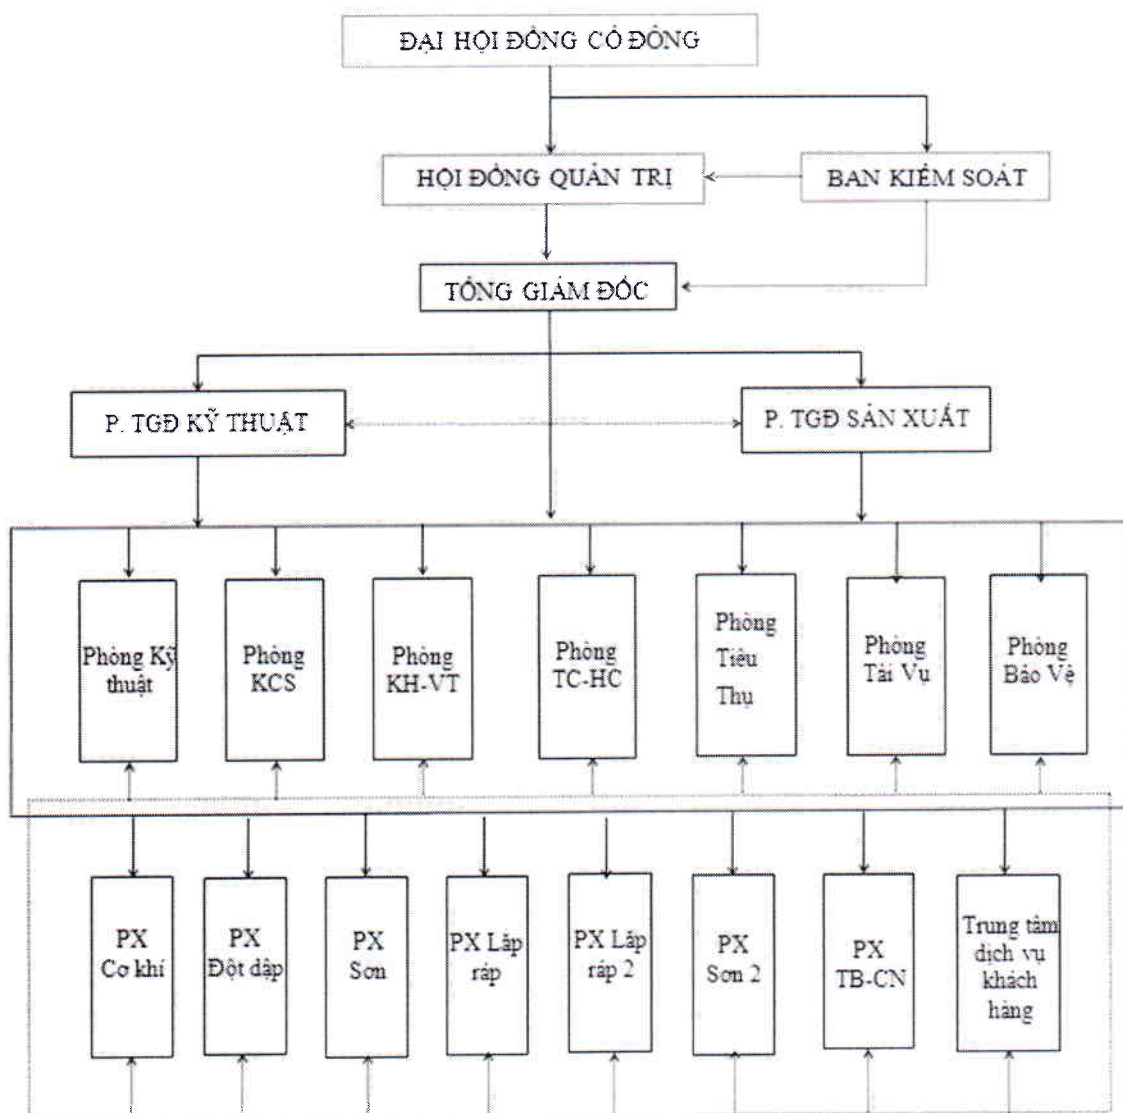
ĐẠI HỘI ĐỒNG CỔ ĐÔNG

HỘI ĐỒNG QUẢN TRỊ

BAN KIỂM SOÁT

TỔNG GIÁM ĐỐC

P. TGĐ KỸ THUẬT

P. TGĐ SẢN XUẤT

Phòng Kỹ thuật

Phòng KCS

Phòng KH-VT

Phòng TC-HC

Phòng Tiêu Thụ

Phòng Tài Vụ

Phòng Bảo Vệ

PX Cơ khí

PX Đột dập

PX Sơn

PX Lắp ráp

PX Lắp ráp 2

PX Sơn 2

PX TB-CN

Trung tâm dịch vụ khách hàng